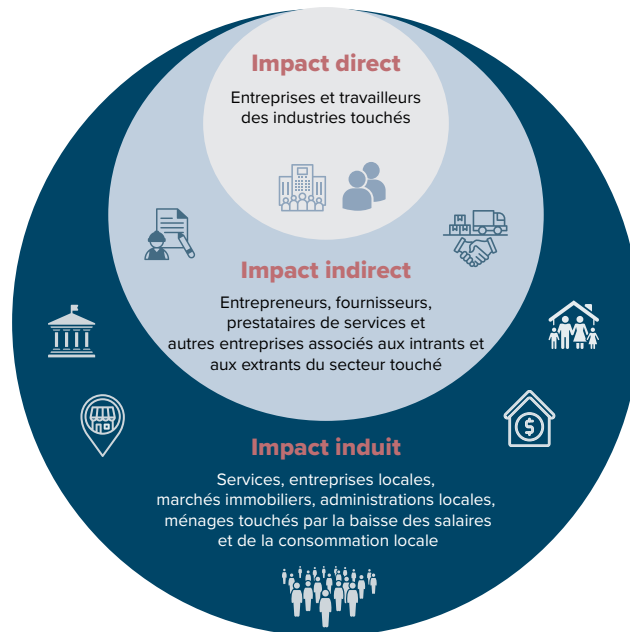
Impact direct

Entreprises et travailleurs des industries touchés

Impact indirect

Entrepreneurs, fournisseurs, prestataires de services et autres entreprises associés aux intrants et aux extrants du secteur touché

Impact induit

Services, entreprises locales, marchés immobiliers, administrations locales, ménages touchés par la baisse des salaires et de la consommation locale